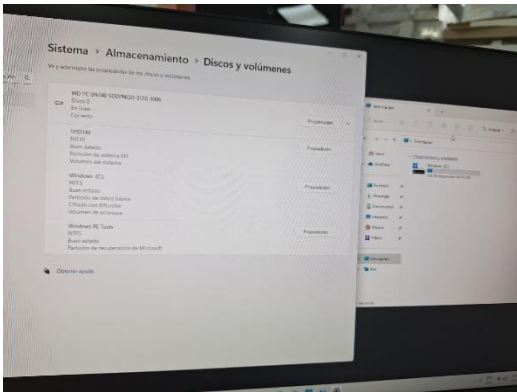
Sistema › Almacenamiento › Discos y volúmenes

Ve y administra las propiedades de tus discos y volúmenes

WD PC SN740 SDDPNQD-512G-1006
Disco 0
En línea
Correcto
Propiedades

SYSTEM
FAT32
Buen estado
Partición de sistema EFI
Volumen del sistema
Propiedades

Windows (C:)
NTFS
Buen estado
Partición de datos básica
Cifrado con BitLocker
Volumen de arranque
Propiedades

Windows RE Tools
NTFS
Buen estado
Partición de recuperación de Microsoft
Propiedades

Obtener ayuda

Este equipo
Inicio
OneDrive
Escritorio
Descargas
Documentos
Imágenes
Música
Vídeos
Este equipo
Red
Dispositivos y unidades
Windows (C:)
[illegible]